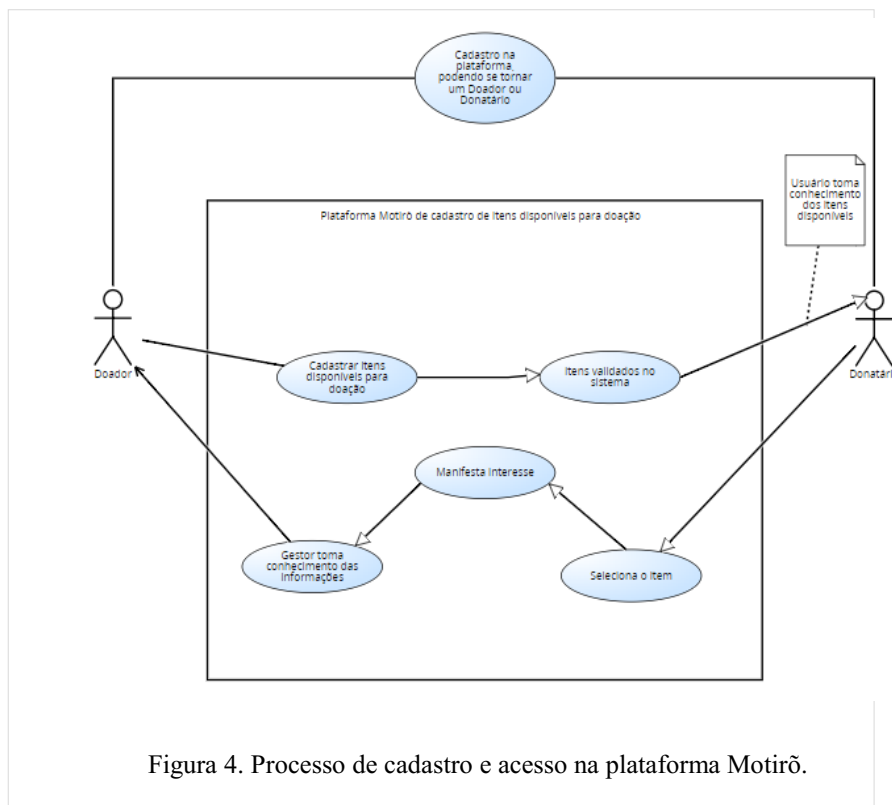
Cadastro na plataforma, podendo se tornar um Doador ou Donatário

Usuário toma conhecimento dos itens disponíveis

Plataforma Motirõ de cadastro de itens disponíveis para doação

Doador

Donatári

Cadastrar itens disponíveis para doação

Itens validados no sistema

Manifesta interesse

Gestor toma conhecimento das informações

Seleciona o item

Figura 4. Processo de cadastro e acesso na plataforma Motirõ.